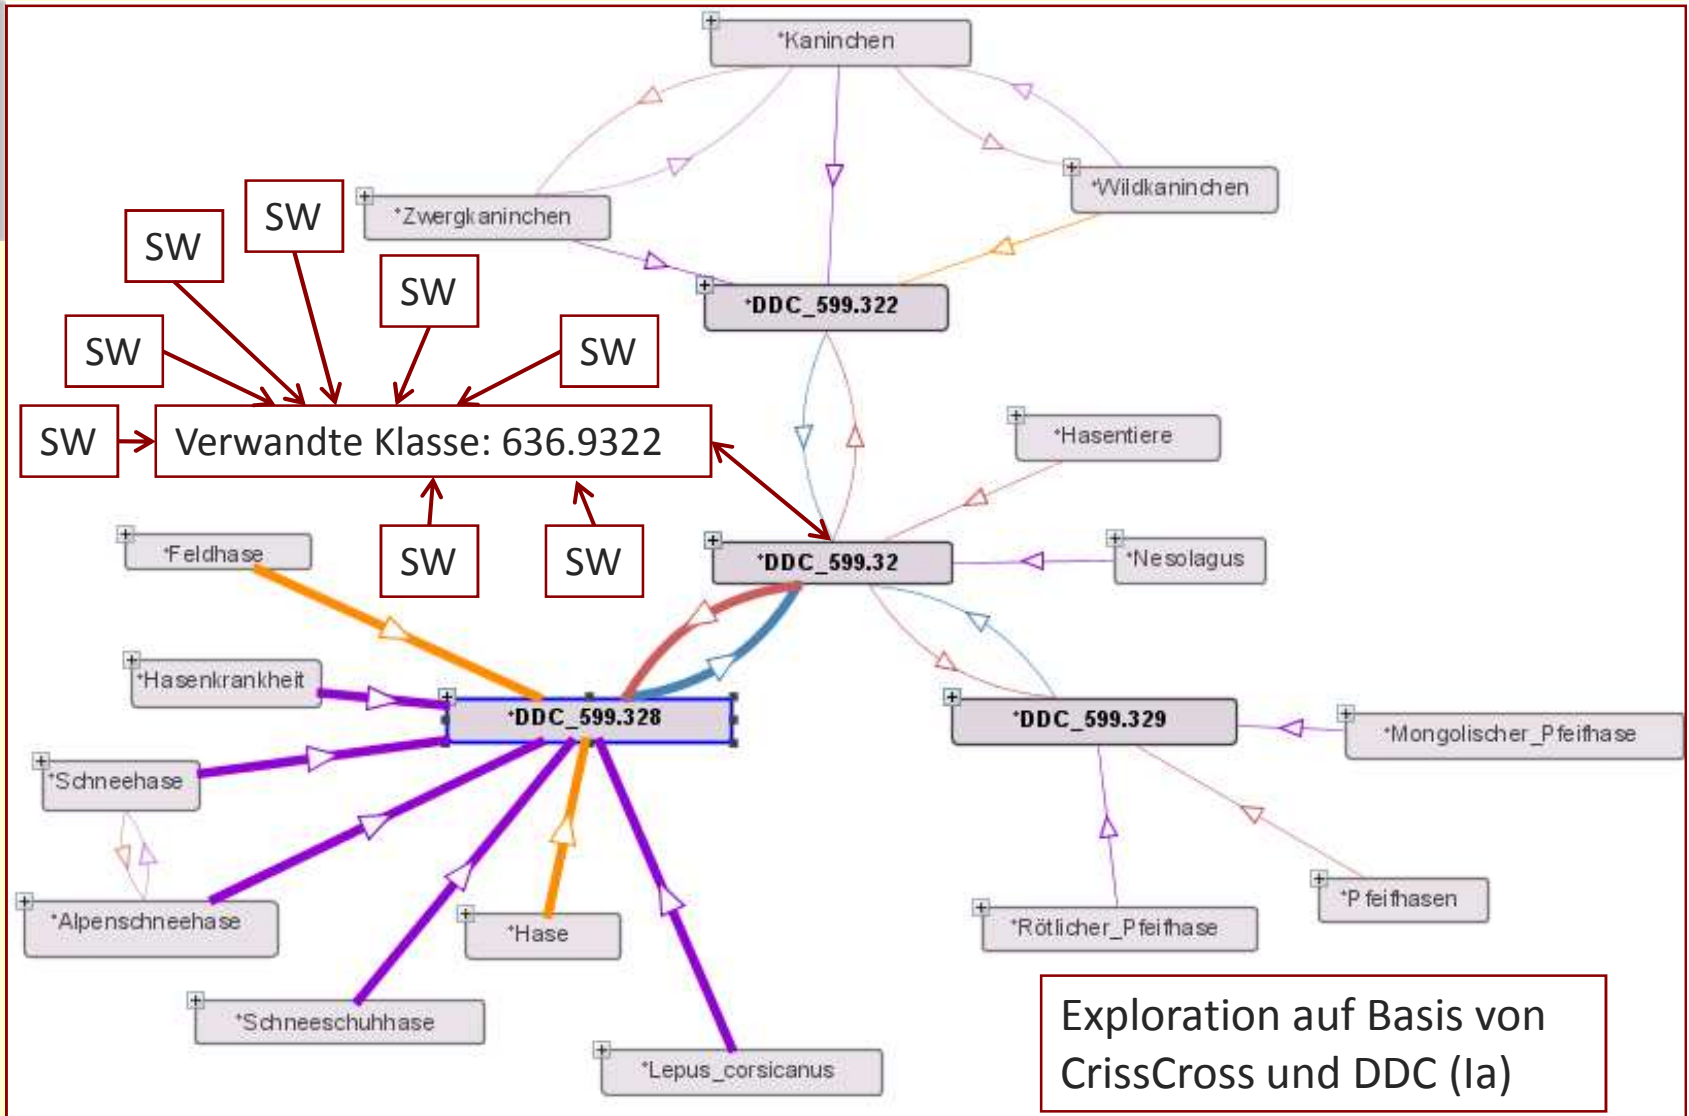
*Kaninchen

*Zwergkaninchen

*Wildkaninchen

*DDC_599.322

SW

SW

SW

SW

SW

SW

Verwandte Klasse: 636.9322

SW

SW

*Hasentiere

*Feldhase

*DDC_599.32

*Nesolagus

*Hasenkrankheit

*DDC_599.328

*DDC_599.329

*Mongolischer_Pfeifhase

*Schneehase

*Alpenschneehase

*Hase

*Rötlicher_Pfeifhase

*Pfeifhasen

*Schneeschuhhase

*Lepus_corsicanus

Exploration auf Basis von CrissCross und DDC (Ia)